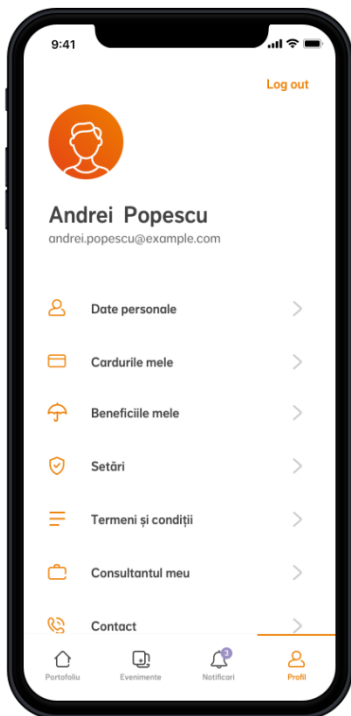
9:41

Log out

Andrei Popescu
andrei.popescu@example.com

Date personale

Cardurile mele

Beneficiile mele

Setări

Termeni și condiții

Consultantul meu

Contact

Portofoliu
Evenimente
3
Notificari
Profil